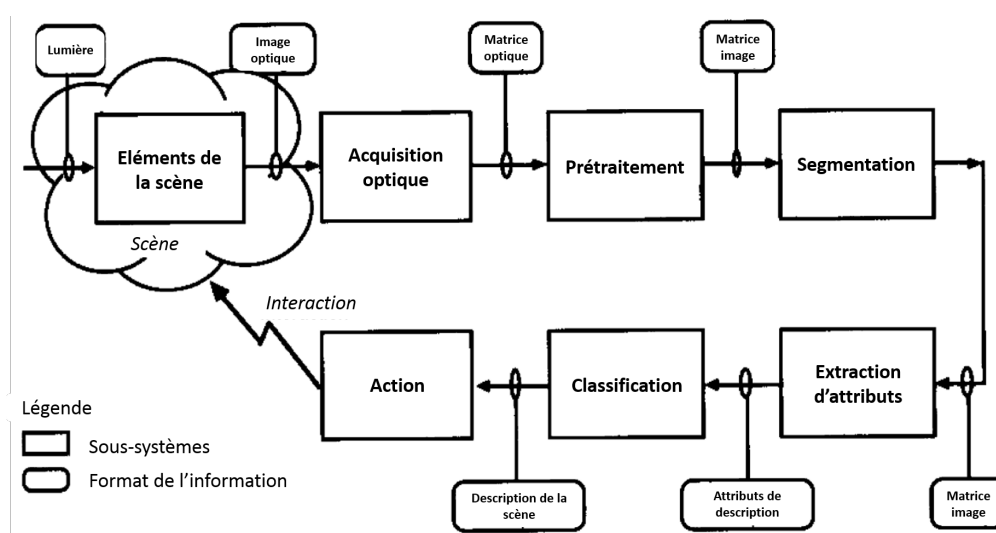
Lumière

Image optique

Matrice optique

Matrice image

Eléments de la scène

Scène

Acquisition optique

Prétraitement

Segmentation

Interaction

Action

Classification

Extraction d'attributs

Légende

Sous-systèmes

Format de l'information

Description de la scène

Attributs de description

Matrice image